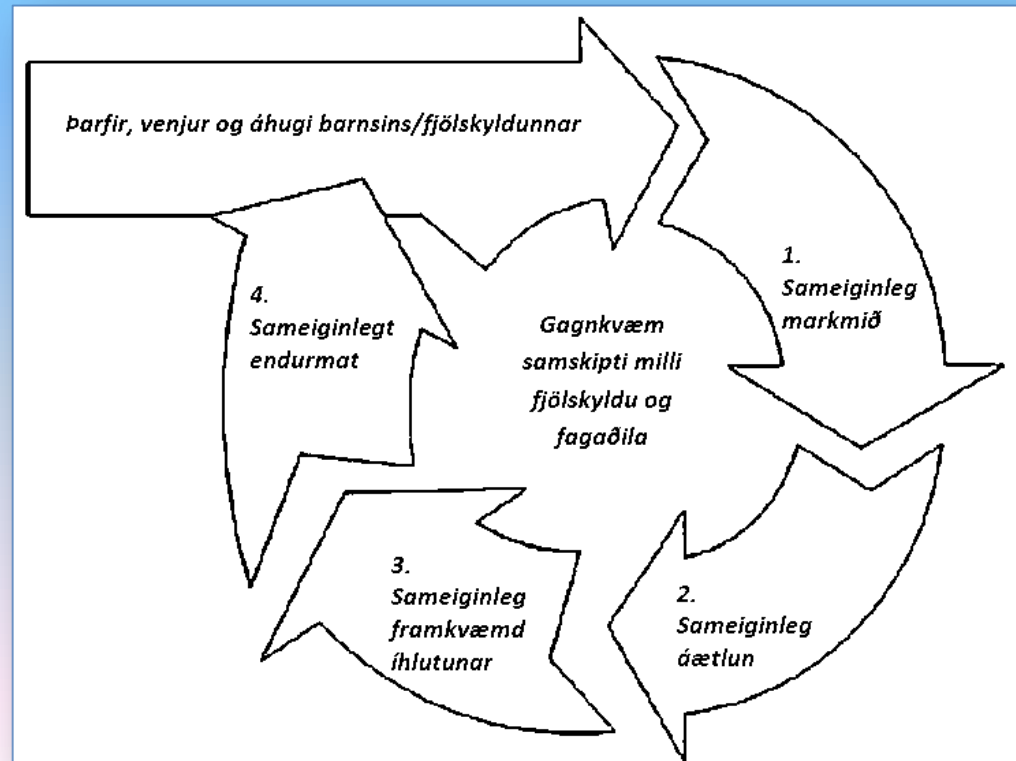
Þarfir, venjur og áhugi barnsins/fjölskyldunnar

1.
Sameiginleg
markmið

Gagnkvæm
samskipti milli
fjölskyldu og
fagaðila

4.
Sameiginlegt
endurmat

2.
Sameiginleg
áætlun

3.
Sameiginleg
framkvæmd
íhlutunar